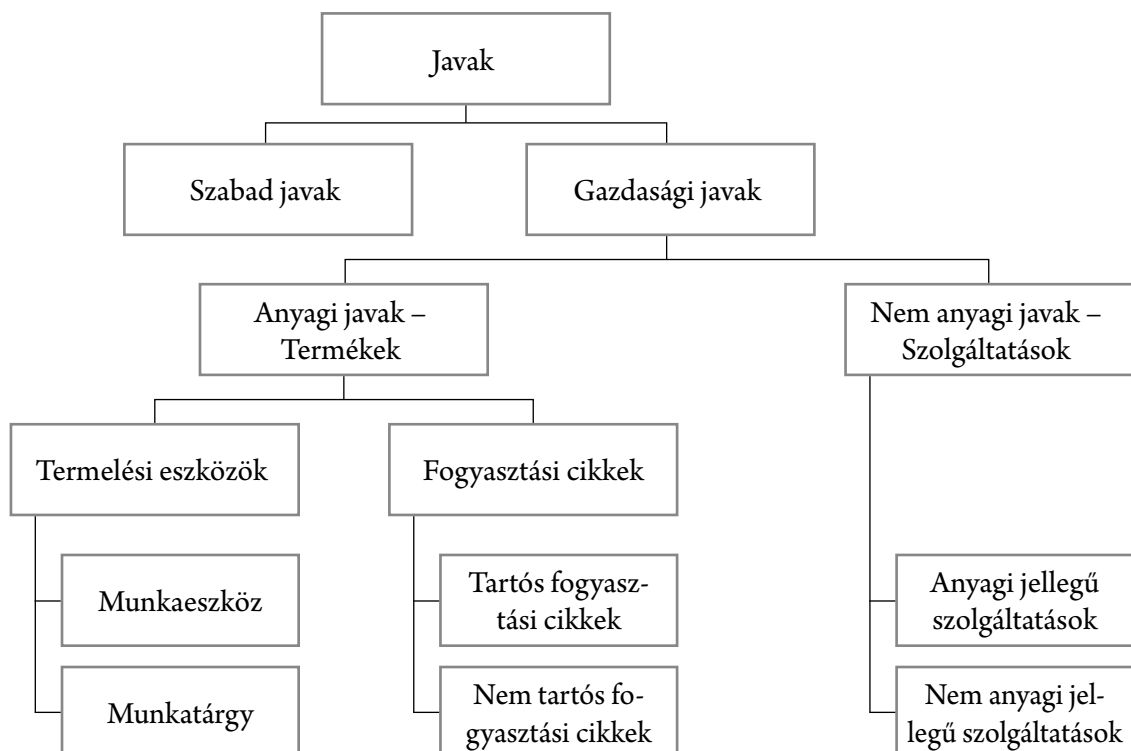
Javak

Szabad javak

Gazdasági javak

Anyagi javak – Termékek

Nem anyagi javak – Szolgáltatások

Termelési eszközök

Fogyasztási cikkek

Munkaeszköz

Munkatárgy

Tartós fogyasztási cikkek

Nem tartós fogyasztási cikkek

Anyagi jellegű szolgáltatások

Nem anyagi jellegű szolgáltatások